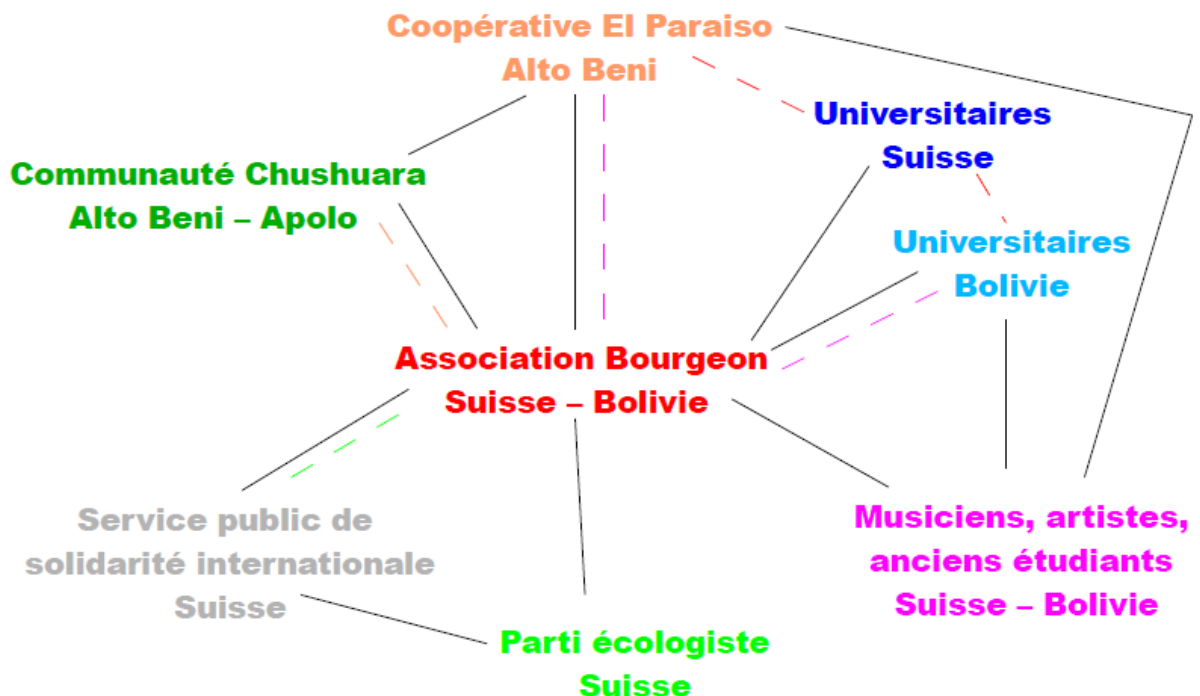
Coopérative El Paraiso
Alto Beni

Universitaires
Suisse

Communauté Chushuara
Alto Beni – Apolo

Universitaires
Bolivie

Association Bourgeon
Suisse – Bolivie

Service public de
solidarité internationale
Suisse

Musiciens, artistes,
anciens étudiants
Suisse – Bolivie

Parti écologiste
Suisse